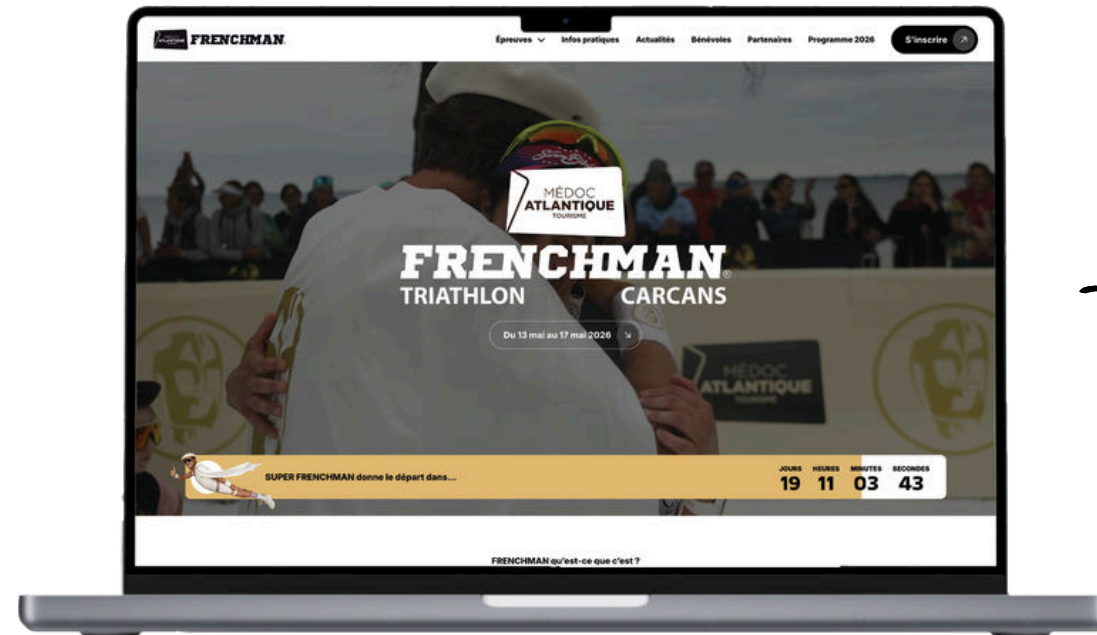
FRENCHMAN

Épreuves Infos pratiques Actualités Bénévoles Partenaires Programme 2026 S'inscrire

MÉDOC ATLANTIQUE TOURISME

FRENCHMAN
TRIATHLON CARCANS

Du 13 mai au 17 mai 2026

MÉDOC ATLANTIQUE TOURISME

SUPER FRENCHMAN donne le départ dans...

| JOURS | HEURES | MINUTES | SECONDES |
|---|---|---|---|
| 19 | 11 | 03 | 43 |

FRENCHMAN qu'est-ce que c'est ?